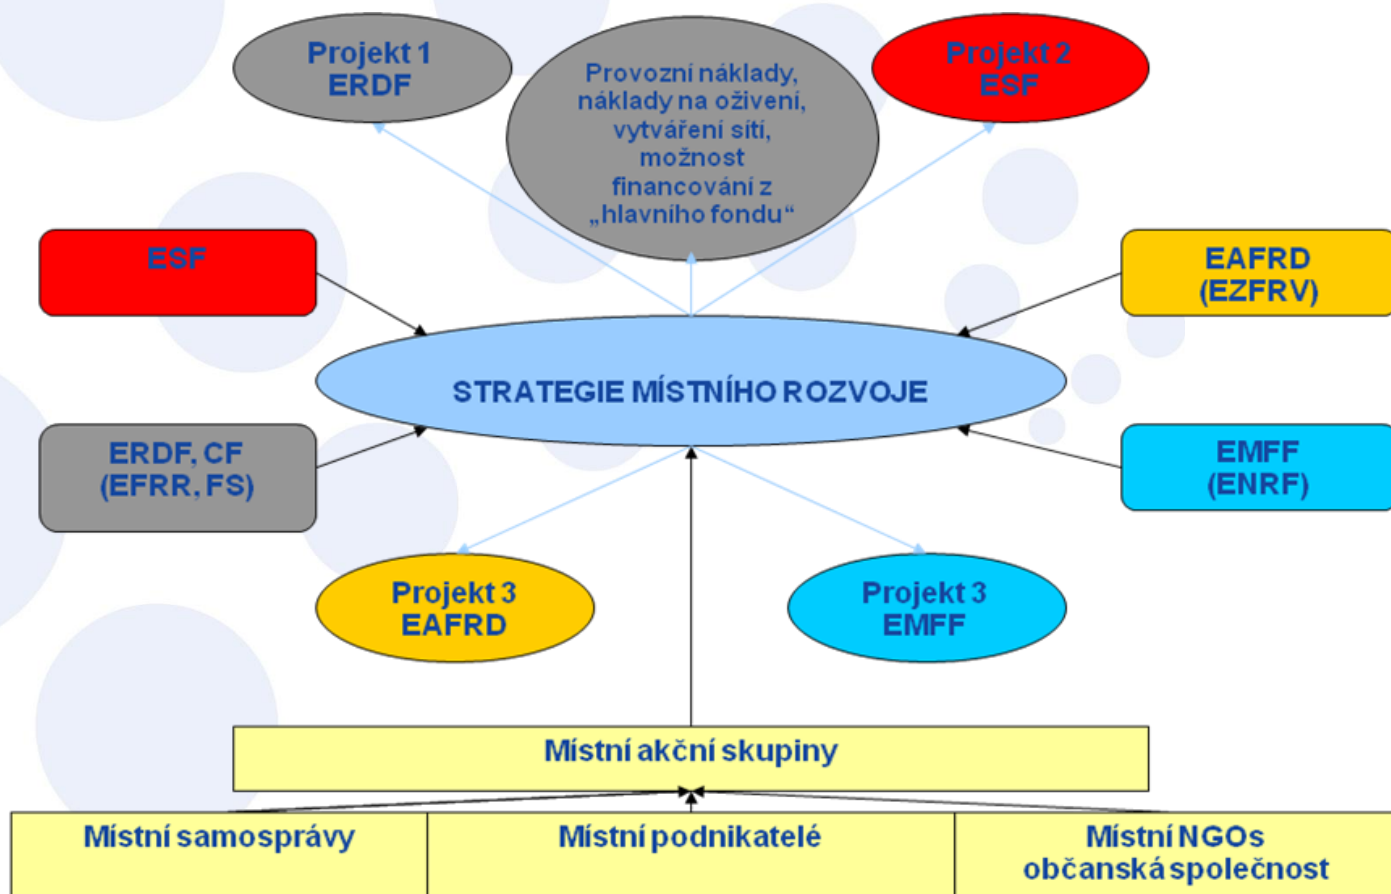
Projekt 1
ERDF

Provozní náklady, náklady na oživení, vytváření sítí, možnost financování z „hlavního fondu“

Projekt 2
ESF

ESF

EAFRD
(EZFRV)

STRATEGIE MÍSTNÍHO ROZVOJE

ERDF, CF
(EFRR, FS)

EMFF
(ENRF)

Projekt 3
EAFRD

Projekt 3
EMFF

Místní akční skupiny

| Místní samosprávy | Místní podnikatelé | Místní NGOs občanská společnost |
|---|---|---|